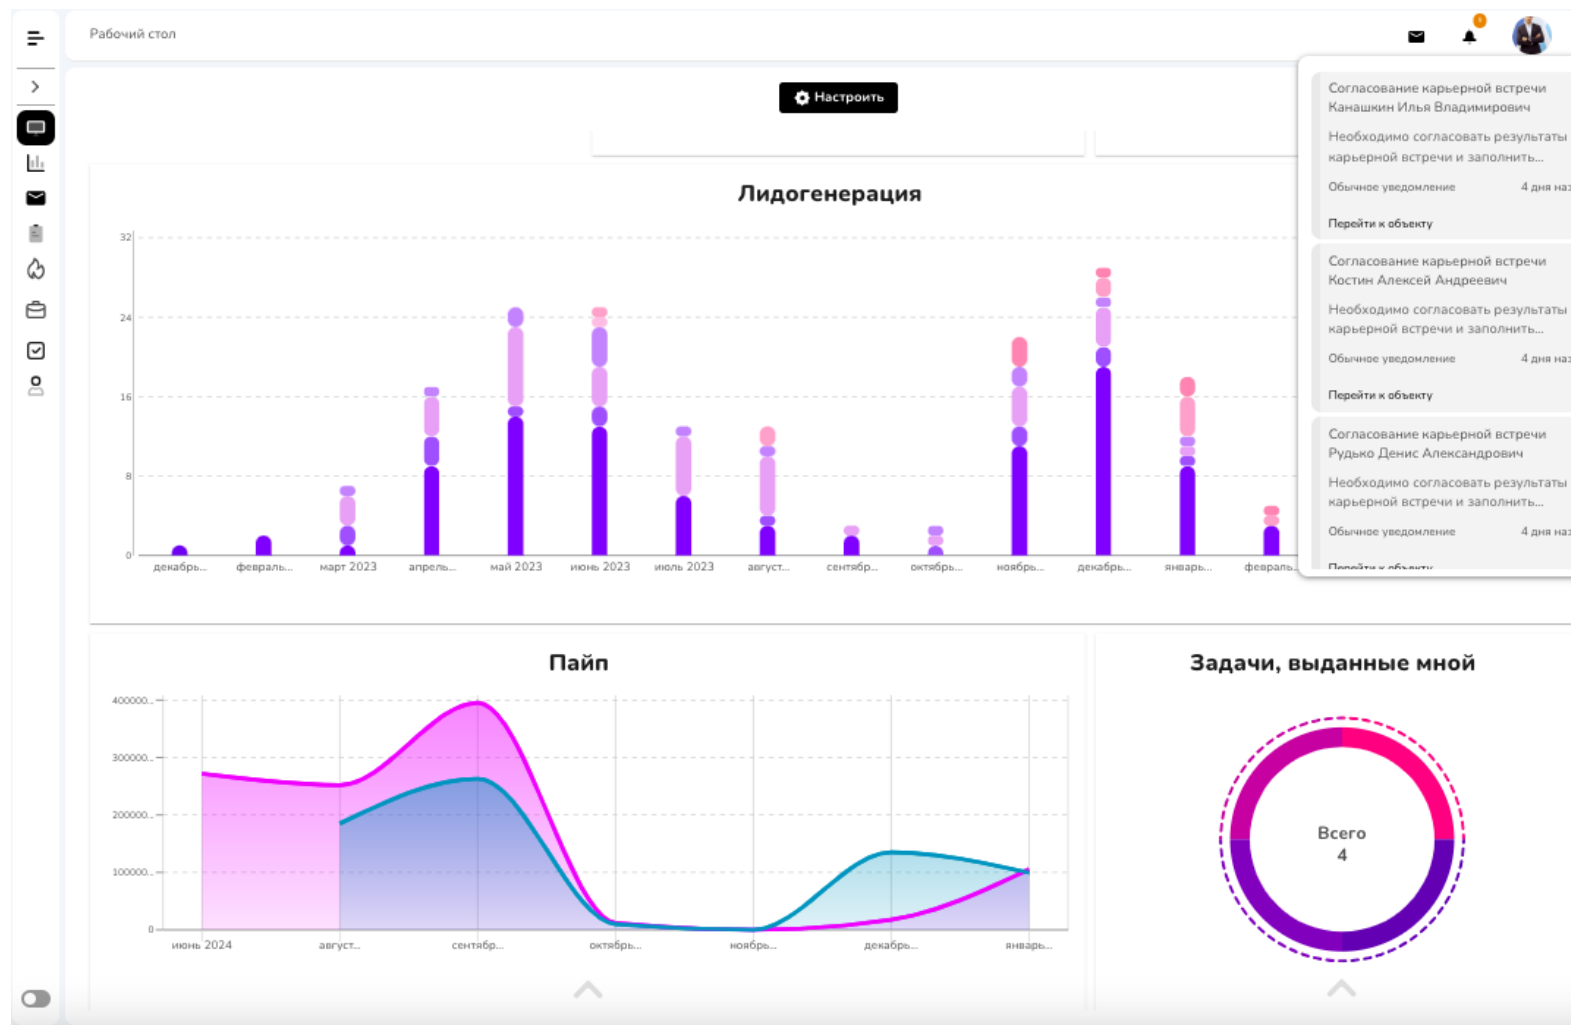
Рабочий стол

Настроить

Лидогенерация

32
24
16
8
0

декабрь... февраль... март 2023 апрель... май 2023 июнь 2023 июль 2023 август... сентябр... октябрь... ноябрь... декабрь... январь... февраль...

Согласование карьерной встречи
Канашкин Илья Владимирович
Необходимо согласовать результаты карьерной встречи и заполнить...
Обычное уведомление
4 дня наз
Перейти к объекту

Согласование карьерной встречи
Костин Алексей Андреевич
Необходимо согласовать результаты карьерной встречи и заполнить...
Обычное уведомление
4 дня наз
Перейти к объекту

Согласование карьерной встречи
Рудько Денис Александрович
Необходимо согласовать результаты карьерной встречи и заполнить...
Обычное уведомление
4 дня наз
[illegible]

Пайп

400000...
300000...
200000...
100000...
0

июнь 2024 август... сентябр... октябрь... ноябрь... декабрь... январь...

Задачи, выданные мной

Всего
4